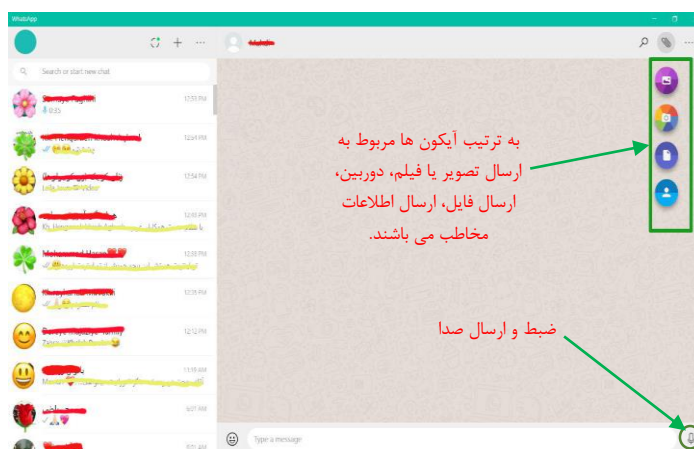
WhatsApp

Search or start new chat

12:53 PM
12:04 PM
12:54 PM
12:40 PM
12:38 PM
12:35 PM
12:12 PM
11:19 AM
9:01 AM

به ترتیب آیکون ها مربوط به ارسال تصویر یا فیلم، دوربین، ارسال فایل، ارسال اطلاعات مخاطب می باشند.

ضبط و ارسال صدا

Type a message